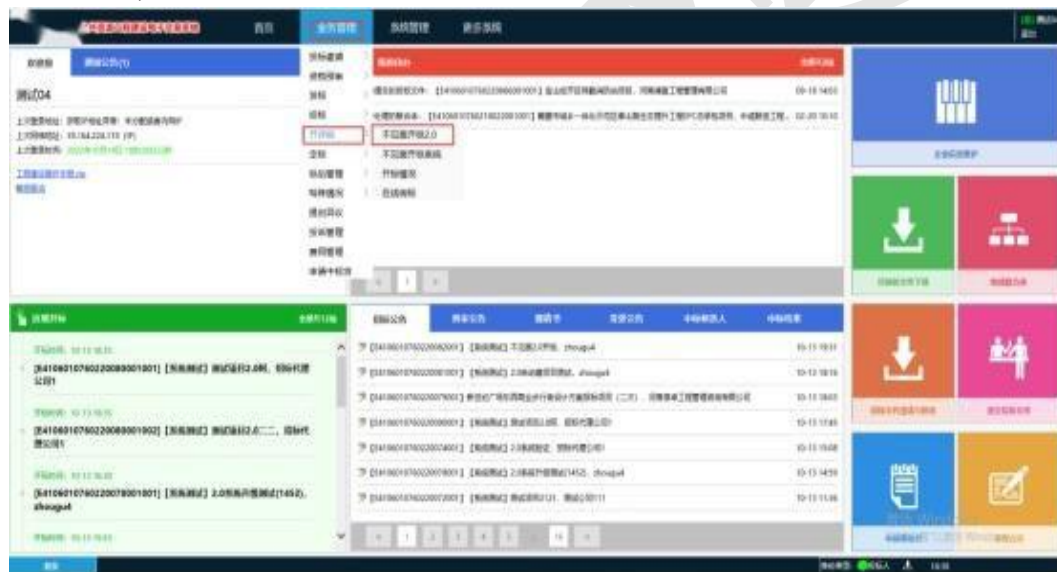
首页
业务管理
系统管理
更多系统

测试04

开标评标
不见面开标2.0
不见面开标系统
开标情况
在线询标

[41060107602200800 1001] [系统测试] 测试项目2.0间，招标代理公司1

[41060107602200800 1002] [系统测试] 测试项目2.0二，招标代理公司1

[41060107602200780 01001] [系统测试] 2.0系统开标测试(1452)，zhougu4

招标公告
变更公告
答疑
澄清
中标候选人
中标结果

1
2
3
4
5